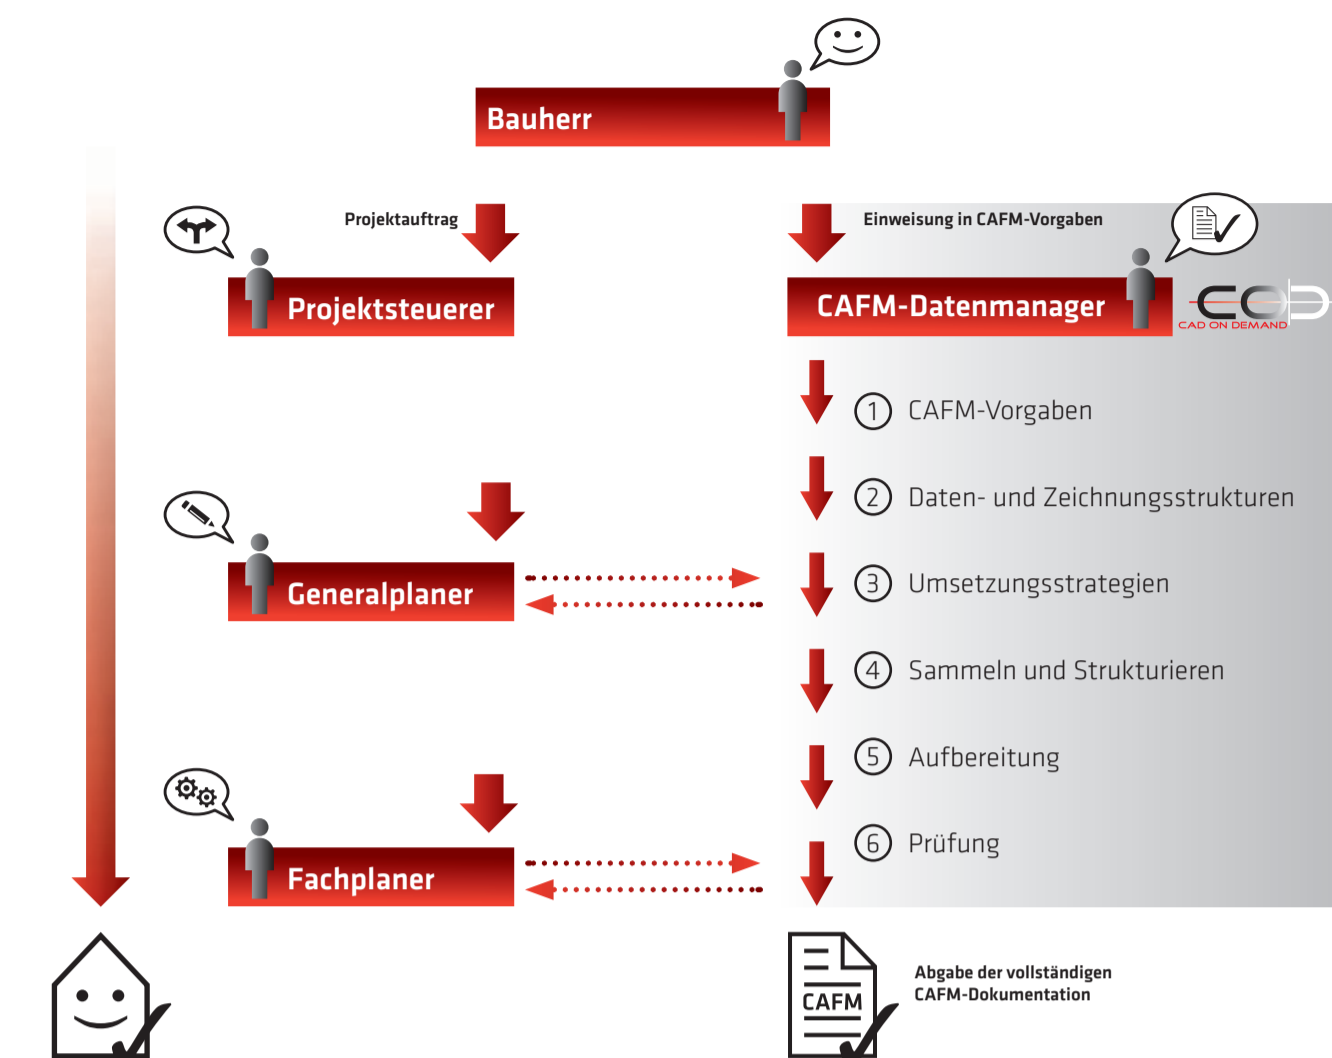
Bauherr

Projektauftrag

Einweisung in CAFM-Vorgaben

Projektsteuerer

CAFM-Datenmanager

CAD ON DEMAND

1 CAFM-Vorgaben

2 Daten- und Zeichnungsstrukturen

Generalplaner

3 Umsetzungsstrategien

4 Sammeln und Strukturieren

5 Aufbereitung

6 Prüfung

Fachplaner

CAFM

Abgabe der vollständigen CAFM-Dokumentation